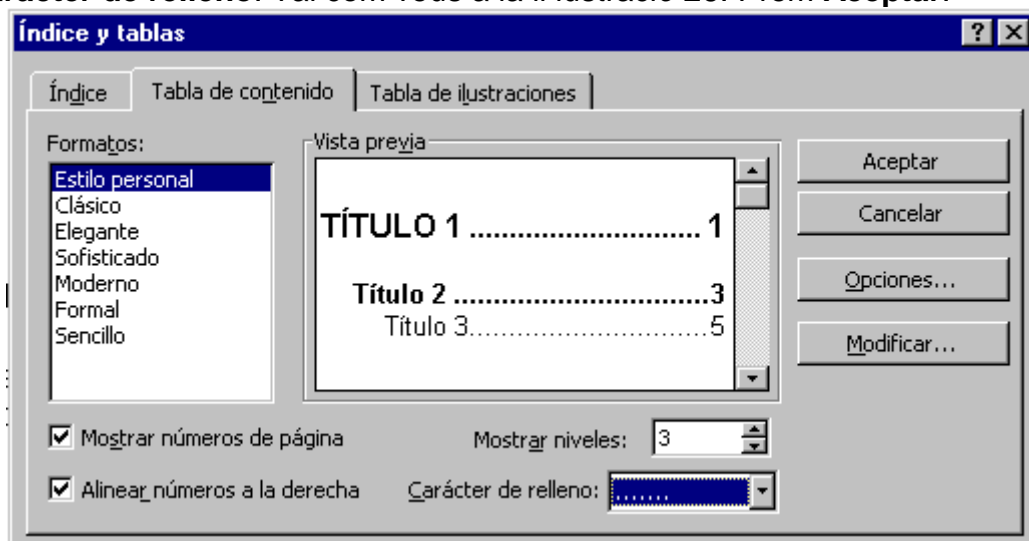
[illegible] Aceptar.

Índice y tablas

?

X

Índice

Tabla de contenido

Tabla de ilustraciones

Formatos:

Estilo personal
Clásico
Elegante
Sofisticado
Moderno
Formal
Sencillo

Vista previa

TÍTULO 1 .............................. 1

Título 2 ................................3
Título 3.................................5

Aceptar

Cancelar

Opciones...

Modificar...

Mostrar números de página

Alinear números a la derecha

Mostrar niveles: 3

Carácter de relleno: .......